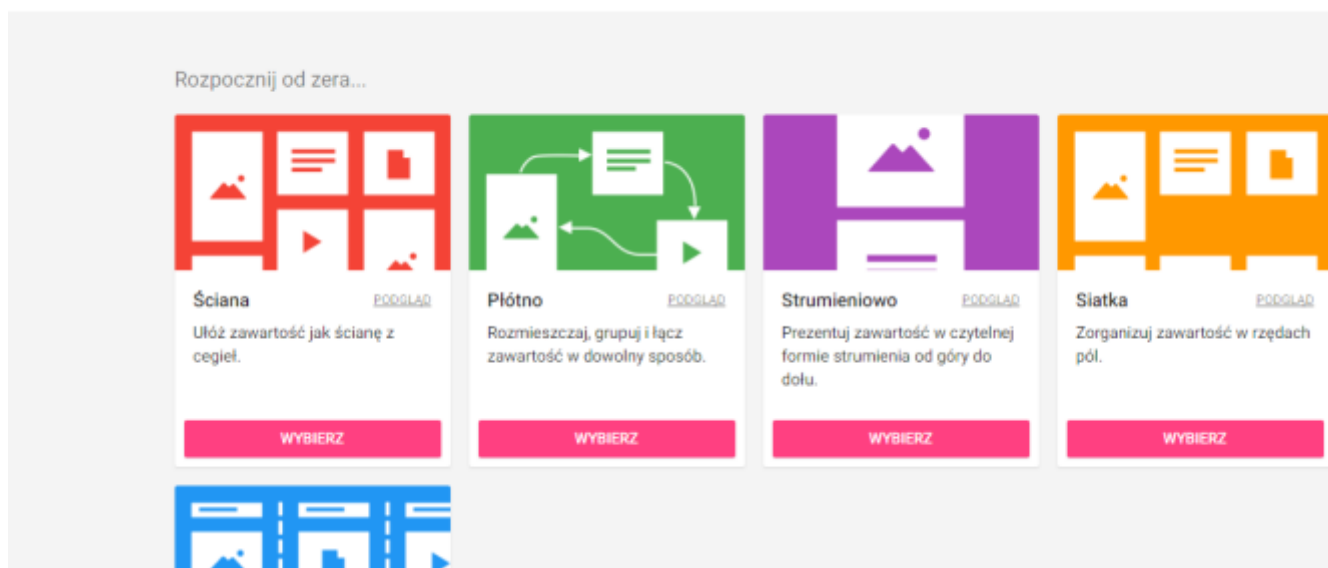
Rozpocznij od zera...

Ściana
PODGLĄD
Ułóż zawartość jak ścianę z cegieł.
WYBIERZ

Płótno
PODGLĄD
Rozmieszczaj, grupuj i łącz zawartość w dowolny sposób.
WYBIERZ

Strumieniowo
PODGLĄD
Prezentuj zawartość w czytelnej formie strumienia od góry do dołu.
WYBIERZ

Siatka
PODGLĄD
Zorganizuj zawartość w rzędach pól.
WYBIERZ